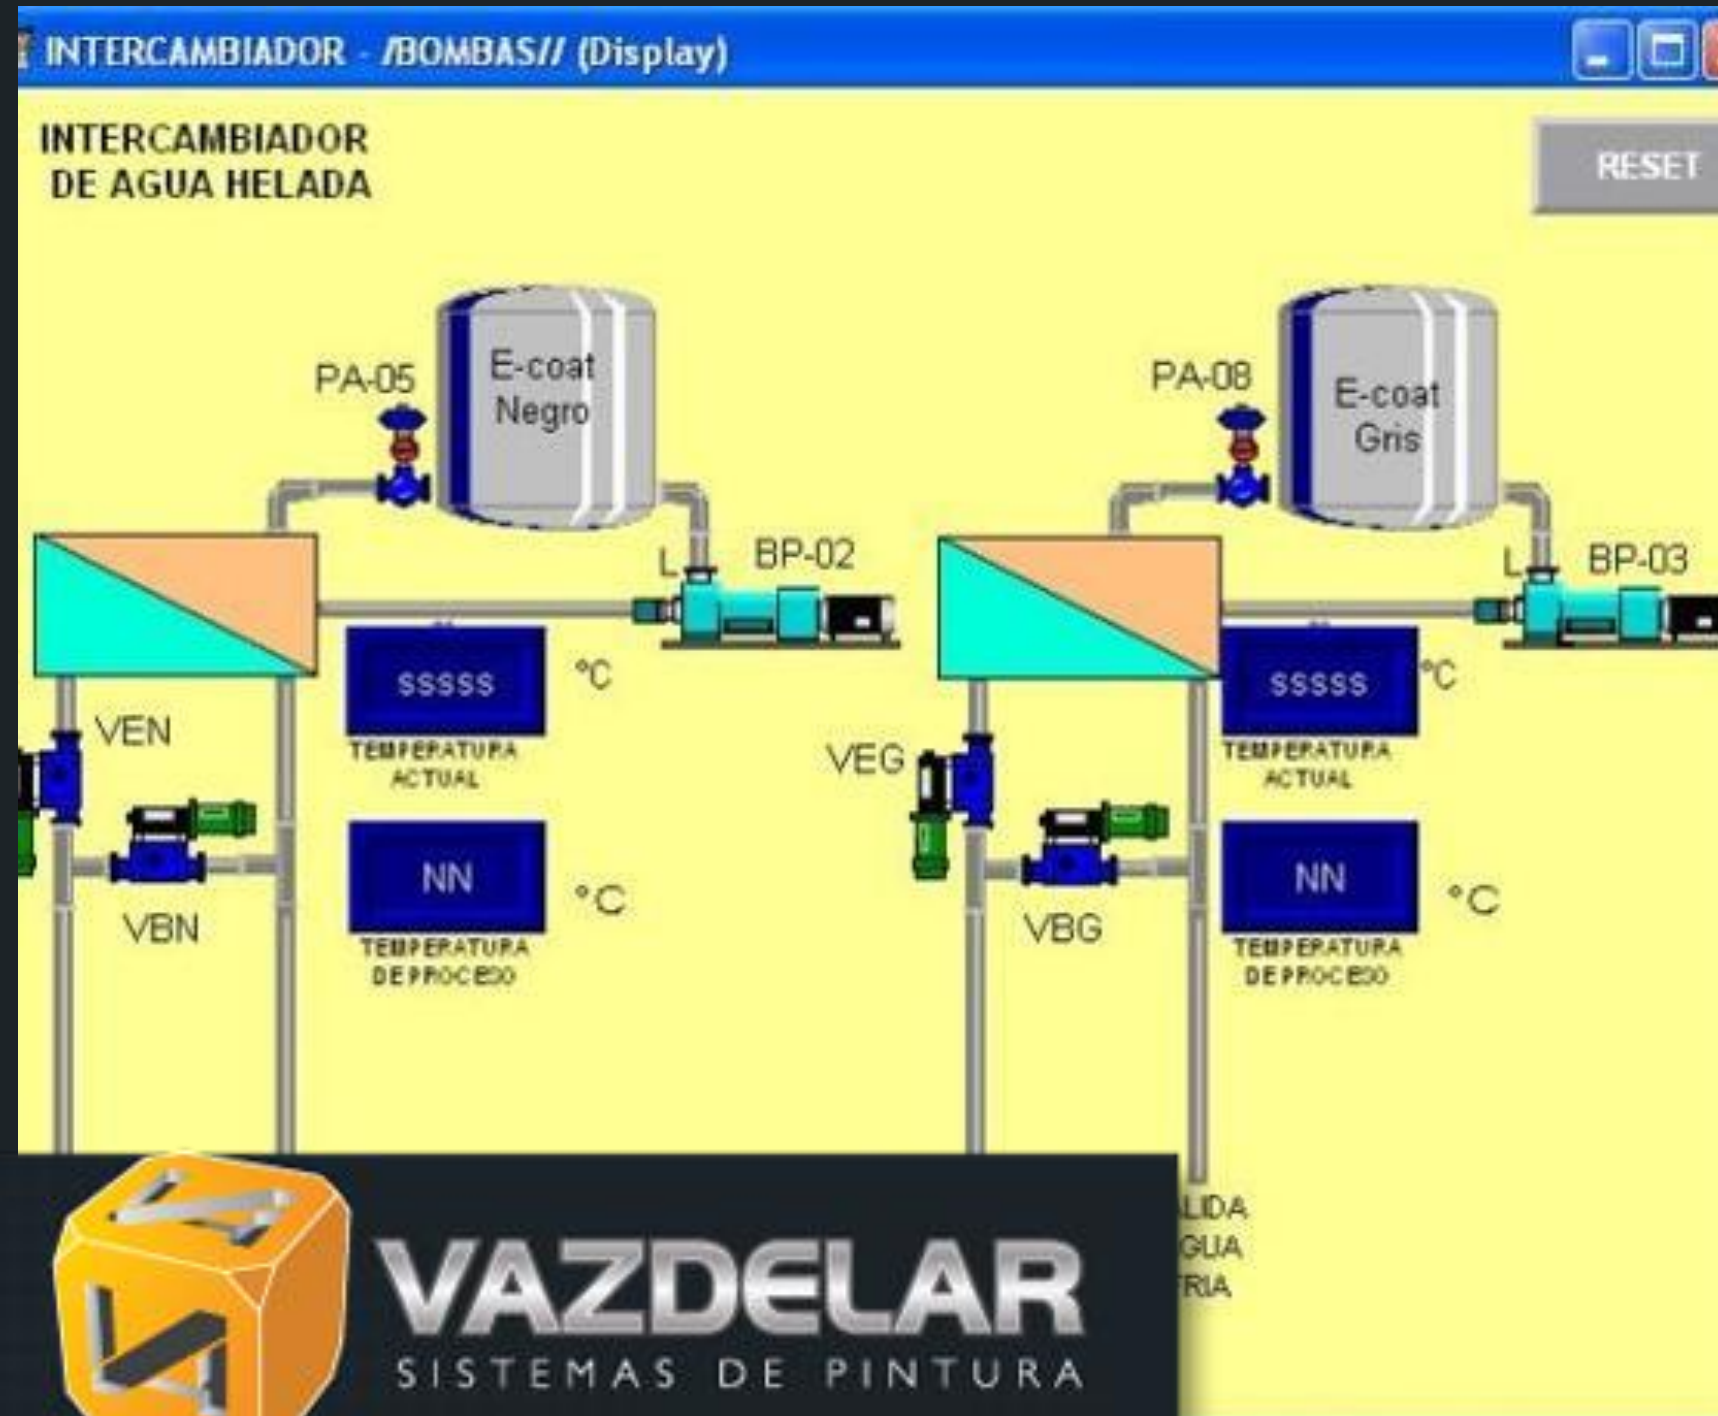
INTERCAMBIADOR - /BOMBAS// (Display)

INTERCAMBIADOR DE AGUA HELADA

RESET

PA-05

E-coat Negro

L

BP-02

sssss

°C

TEMPERATURA ACTUAL

VEN

VBN

NN

°C

TEMPERATURA DE PROCESO

PA-08

E-coat Gris

L

BP-03

sssss

°C

TEMPERATURA ACTUAL

VEG

VBG

NN

°C

TEMPERATURA DE PROCESO

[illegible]LIDA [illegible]GUA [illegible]RIA

VAZDELAR

SISTEMAS DE PINTURA